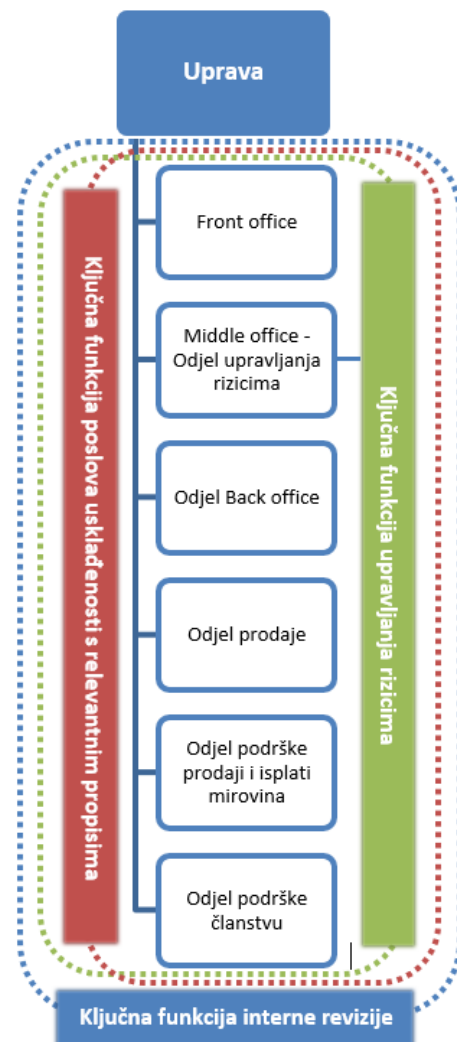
Uprava

Ključna funkcija poslova usklađenosti s relevantnim propisima

Front office

Middle office - Odjel upravljanja rizicima

Odjel Back office

Odjel prodaje

Odjel podrške prodaji i isplati mirovina

Odjel podrške članstvu

Ključna funkcija upravljanja rizicima

Ključna funkcija interne revizije